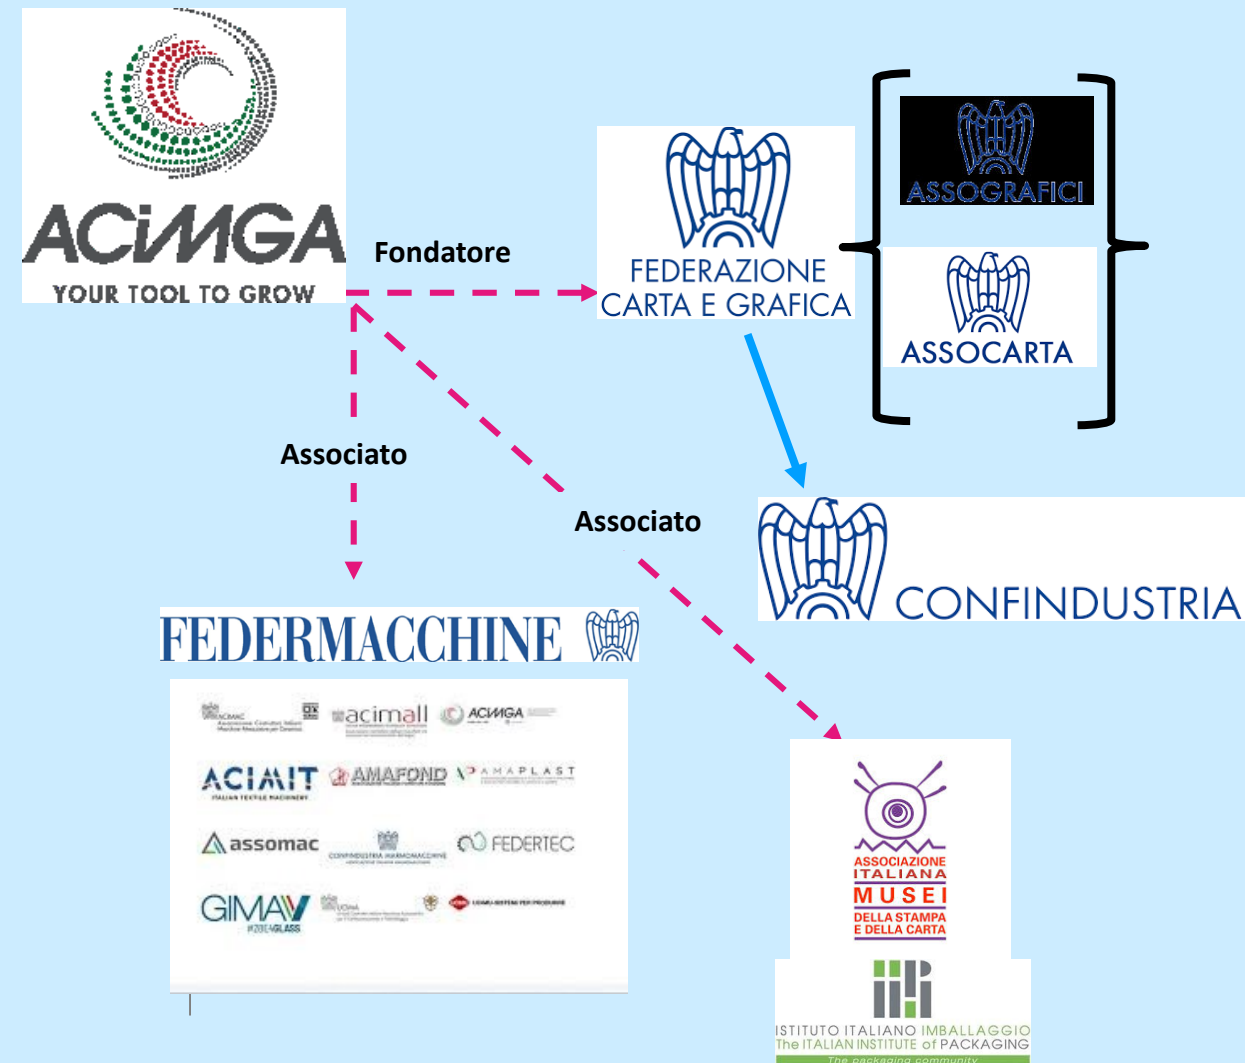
ACIMGA
YOUR TOOL TO GROW

Fondatore

FEDERAZIONE CARTA E GRAFICA

ASSOGRAFICI

ASSOCARTA

Associato

Associato

CONFINDUSTRIA

FEDERMACCHINE

ACIMAC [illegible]
acimall
ACIMGA
ACIMIT
ITALIAN TEXTILE MACHINERY
AMAFOND
AMAPLAST
assomac
CONFINDUSTRIA MARMOMACCHINE
FEDERTEC
GIMAV
#2014GLASS
UCIMA
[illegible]

ASSOCIAZIONE ITALIANA MUSEI DELLA STAMPA E DELLA CARTA

ISTITUTO ITALIANO IMBALLAGGIO
The ITALIAN INSTITUTE of PACKAGING
The packaging community